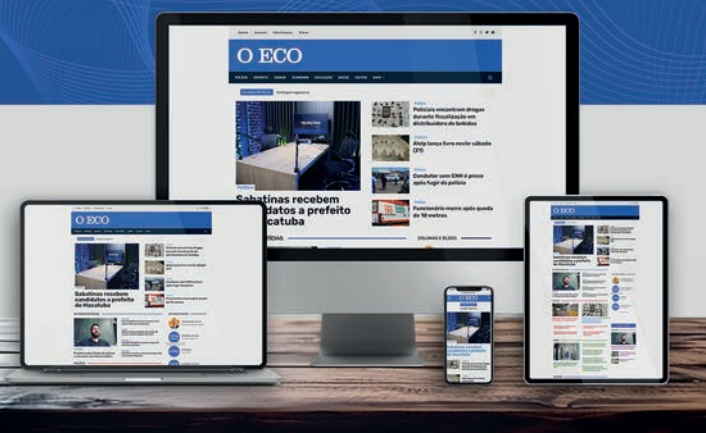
O ECO

Polícia

Policiais encontram drogas durante fiscalização em distribuidora de bebidas

Polícia

Alerj lança livro nesse sábado (21)

Polícia

Condutor sem CNH é preso após fugir da polícia

Polícia

Funcionário morre após queda de 10 metros

Política

Sabatinas recebem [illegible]datos a prefeito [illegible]catuba

COLUNAS E BLOGS

O ECO

Sabatinas recebem candidatos a prefeito de Macatuba

O ECO

O ECO